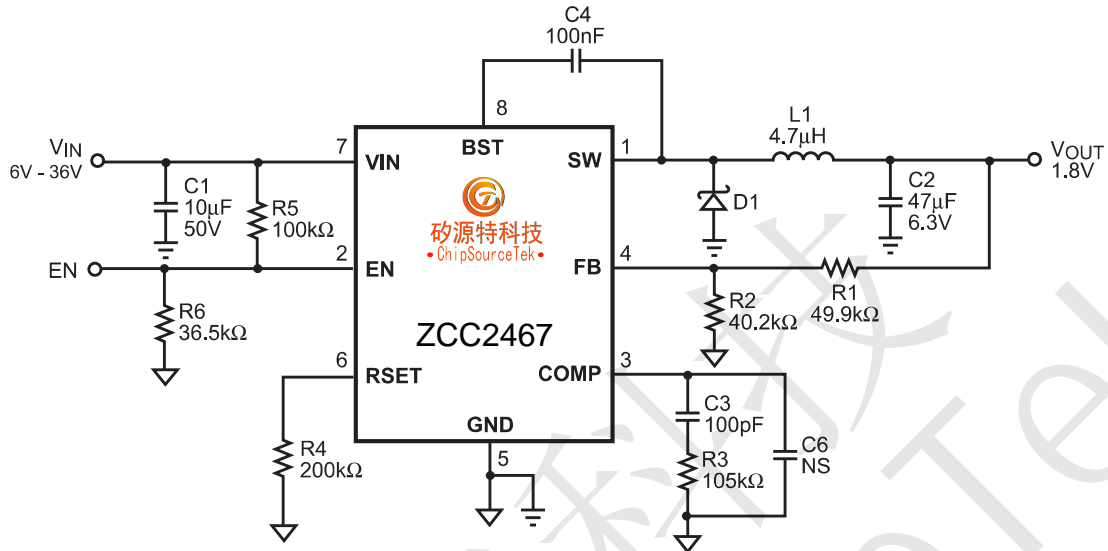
C4
100nF

8

BST

$V_{IN}$
6V - 36V

7

VIN

SW

1

L1
4.7μH

$V_{OUT}$
1.8V

C1
10μF
50V

R5
100kΩ

矽源特科技
· ChipSourceTek ·

D1

C2
47μF
6.3V

EN

2

EN

FB

4

R1
49.9kΩ

R2
40.2kΩ

R6
36.5kΩ

ZCC2467

6

RSET

COMP

3

C3
100pF

C6
NS

R3
105kΩ

R4
200kΩ

GND

5